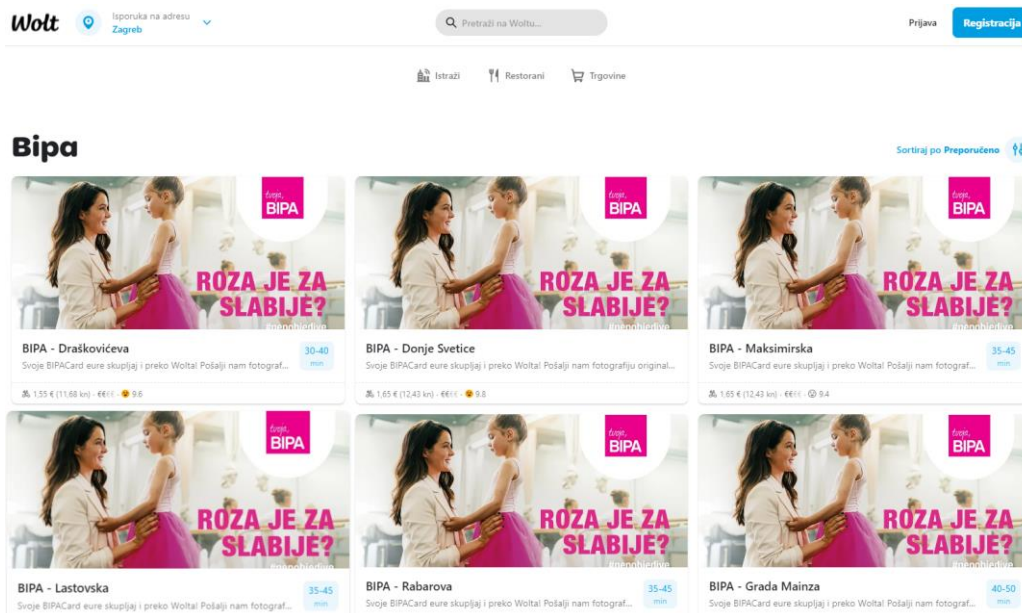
Wolt
Isporuka na adresu
Zagreb

Pretraži na Woltu...

Prijava
Registracija

Istraži
Restorani
Trgovine

Bipa

Sortiraj po Preporučeno

tvoja BIPA
ROZA JE ZA SLABIJE?
#nenobiedive

BIPA - Draškovićeva
30-40 min
Svoje BIPACard eure skupljaj i preko Wolta! Pošalji nam fotograf...
1,55 € (11,68 kn) · €€€€ · 9.6

tvoja BIPA
ROZA JE ZA SLABIJE?
#nenobiedive

BIPA - Donje Svetice
Svoje BIPACard eure skupljaj i preko Wolta! Pošalji nam fotografiju original...
1,65 € (12,43 kn) · €€€€ · 9.8

tvoja BIPA
ROZA JE ZA SLABIJE?
#nenobiedive

BIPA - Maksimirska
35-45 min
Svoje BIPACard eure skupljaj i preko Wolta! Pošalji nam fotograf...
1,65 € (12,43 kn) · €€€€ · 9.4

tvoja BIPA
ROZA JE ZA SLABIJE?
#nenobiedive

BIPA - Lastovska
35-45 min
Svoje BIPACard eure skupljaj i preko Wolta! Pošalji nam fotograf...

tvoja BIPA
ROZA JE ZA SLABIJE?
#nenobiedive

BIPA - Rabarova
35-45 min
Svoje BIPACard eure skupljaj i preko Wolta! Pošalji nam fotograf...

tvoja BIPA
ROZA JE ZA SLABIJE?
#nenobiedive

BIPA - Grada Mainza
40-50 min
Svoje BIPACard eure skupljaj i preko Wolta! Pošalji nam fotograf...